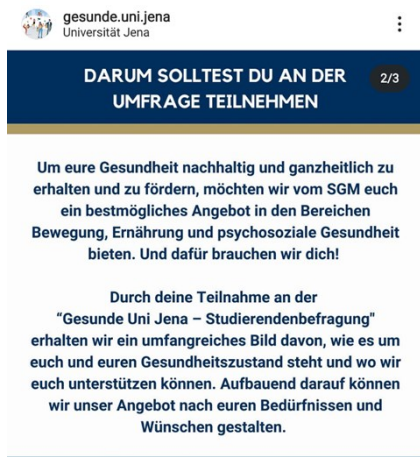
gesunde.uni.jena
Universität Jena

DARUM SOLLTEST DU AN DER UMFRAGE TEILNEHMEN

2/3

Um eure Gesundheit nachhaltig und ganzheitlich zu erhalten und zu fördern, möchten wir vom SGM euch ein bestmögliches Angebot in den Bereichen Bewegung, Ernährung und psychosoziale Gesundheit bieten. Und dafür brauchen wir dich!

Durch deine Teilnahme an der "Gesunde Uni Jena – Studierendenbefragung" erhalten wir ein umfangreiches Bild davon, wie es um euch und euren Gesundheitszustand steht und wo wir euch unterstützen können. Aufbauend darauf können wir unser Angebot nach euren Bedürfnissen und Wünschen gestalten.